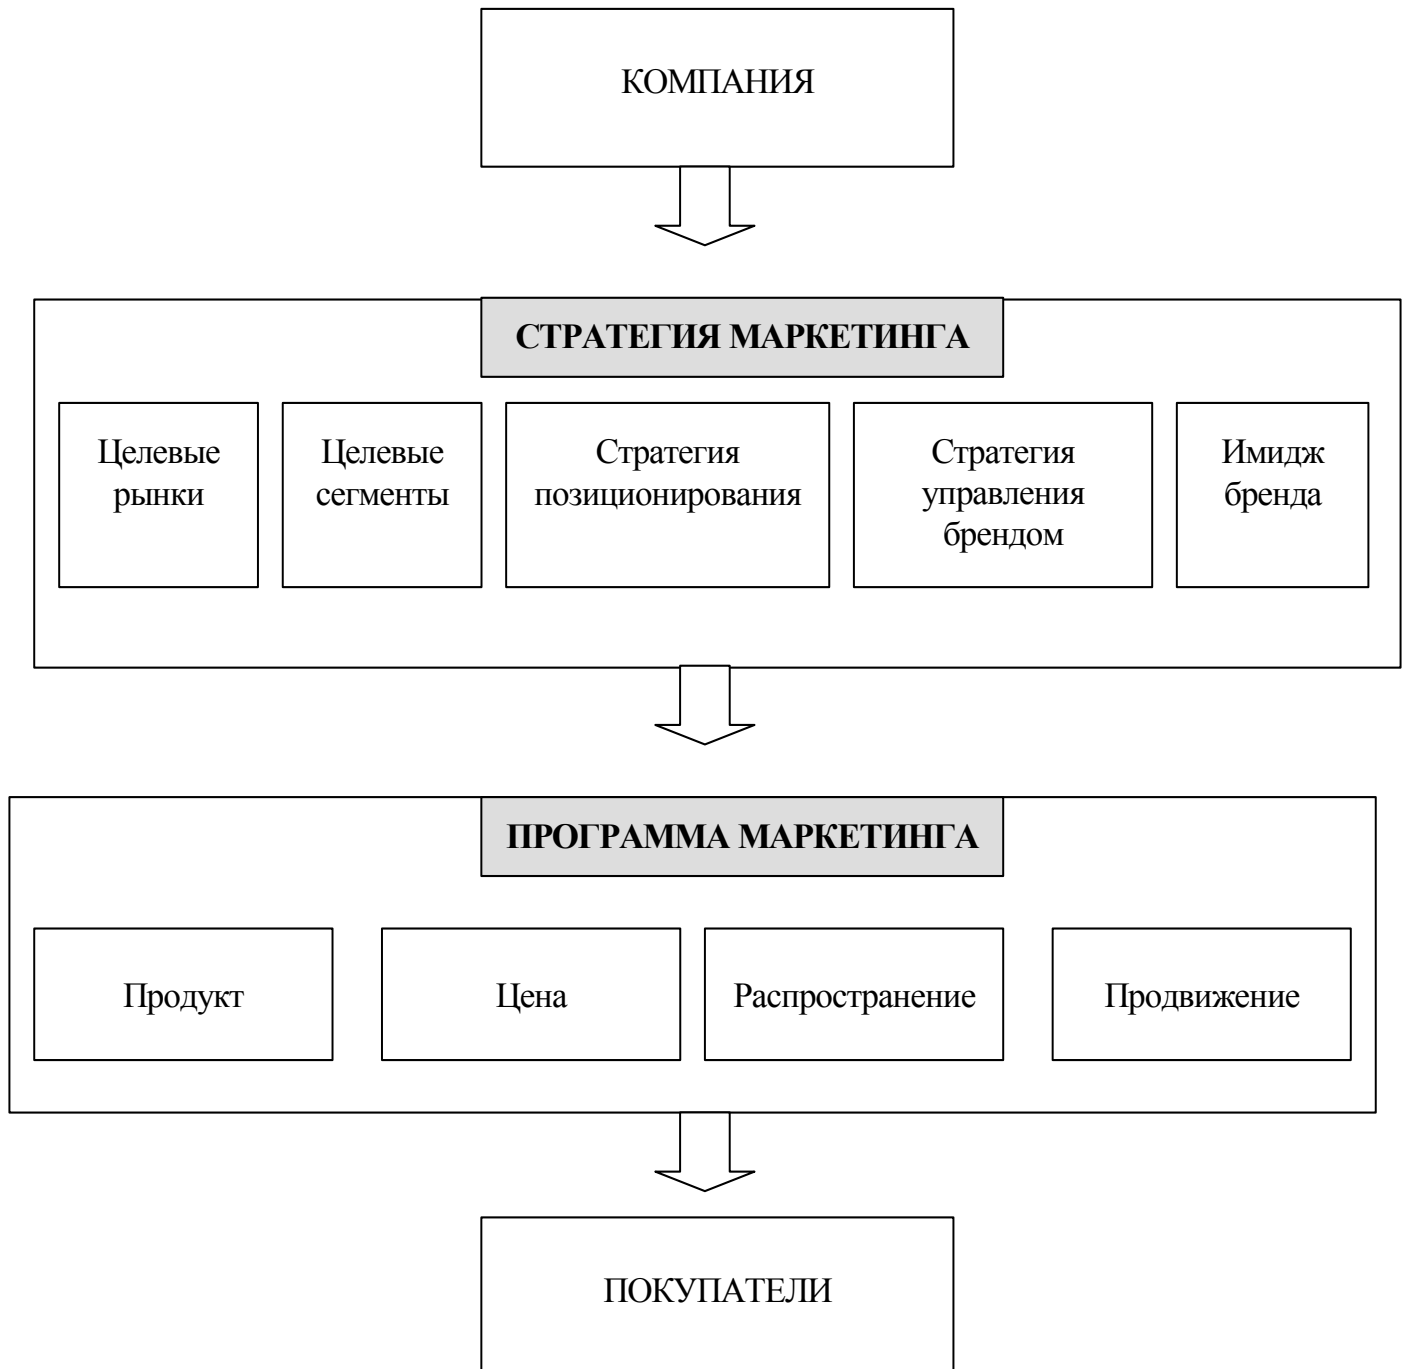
КОМПАНИЯ

СТРАТЕГИЯ МАРКЕТИНГА

Целевые рынки

Целевые сегменты

Стратегия позиционирования

Стратегия управления брендом

Имидж бренда

ПРОГРАММА МАРКЕТИНГА

Продукт

Цена

Распространение

Продвижение

ПОКУПАТЕЛИ